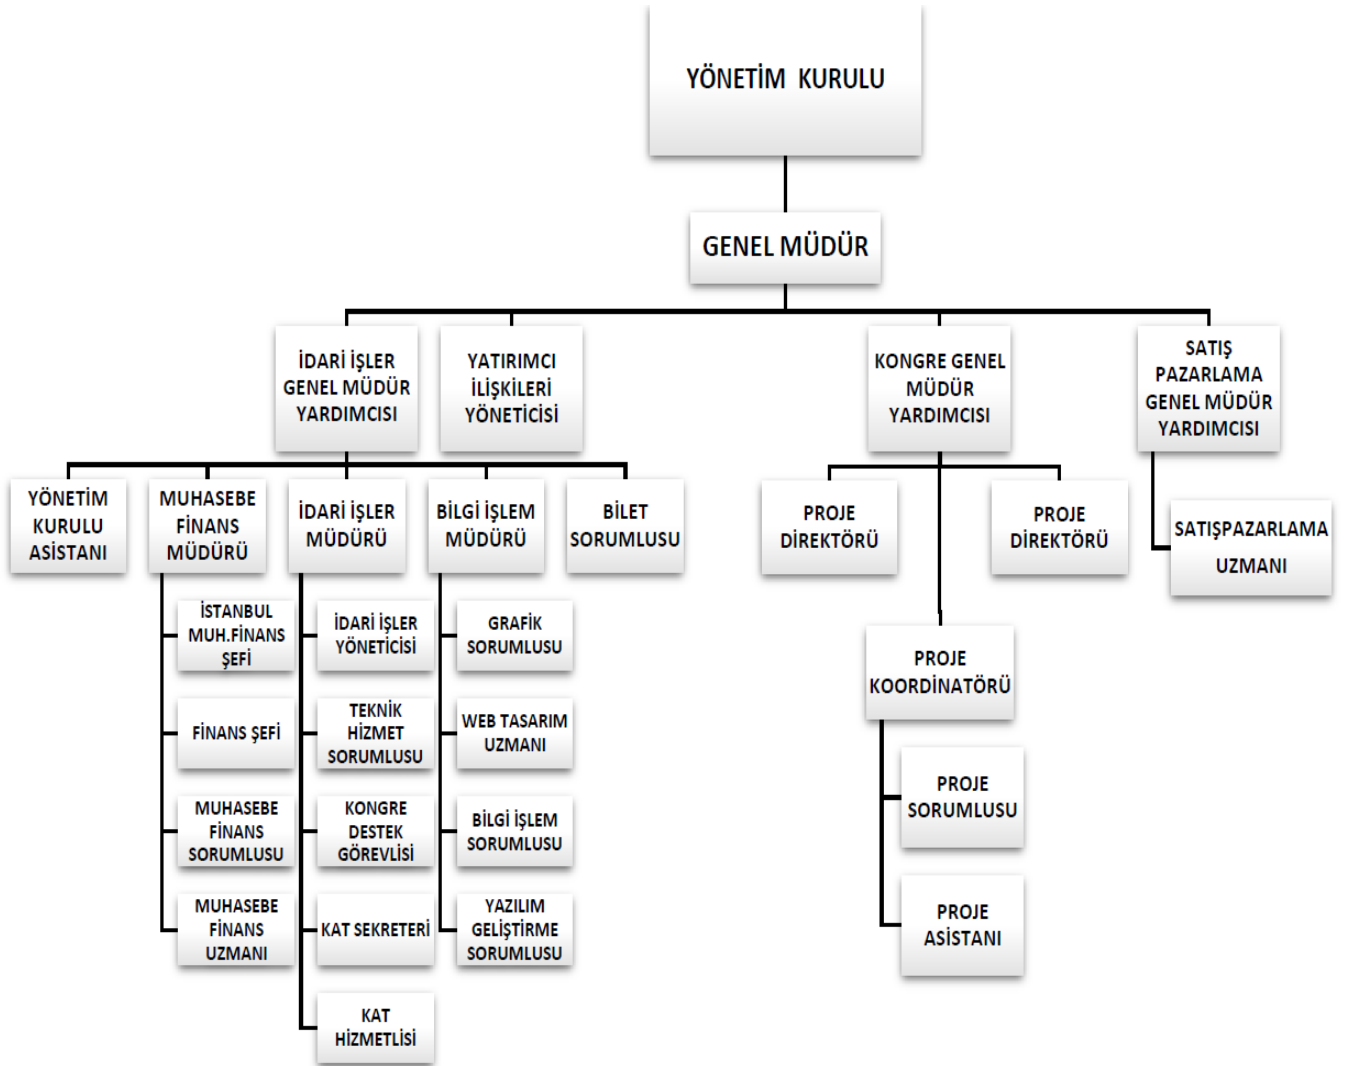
YÖNETİM KURULU

GENEL MÜDÜR

İDARİ İŞLER GENEL MÜDÜR YARDIMCISI

YATIRIMCI İLİŞKİLERİ YÖNETİCİSİ

KONGRE GENEL MÜDÜR YARDIMCISI

SATIŞ PAZARLAMA GENEL MÜDÜR YARDIMCISI

YÖNETİM KURULU ASİSTANI

MUHASEBE FİNANS MÜDÜRÜ

İDARİ İŞLER MÜDÜRÜ

BİLGİ İŞLEM MÜDÜRÜ

BİLET SORUMLUSU

PROJE DİREKTÖRÜ

PROJE DİREKTÖRÜ

SATIŞPAZARLAMA UZMANI

İSTANBUL MUH.FİNANS ŞEFİ

İDARİ İŞLER YÖNETİCİSİ

GRAFİK SORUMLUSU

FİNANS ŞEFİ

TEKNİK HİZMET SORUMLUSU

WEB TASARIM UZMANI

MUHASEBE FİNANS SORUMLUSU

KONGRE DESTEK GÖREVLİSİ

BİLGİ İŞLEM SORUMLUSU

MUHASEBE FİNANS UZMANI

KAT SEKRETERİ

YAZILIM GELİŞTİRME SORUMLUSU

KAT HİZMETLİSİ

PROJE KOORDİNATÖRÜ

PROJE SORUMLUSU

PROJE ASİSTANI